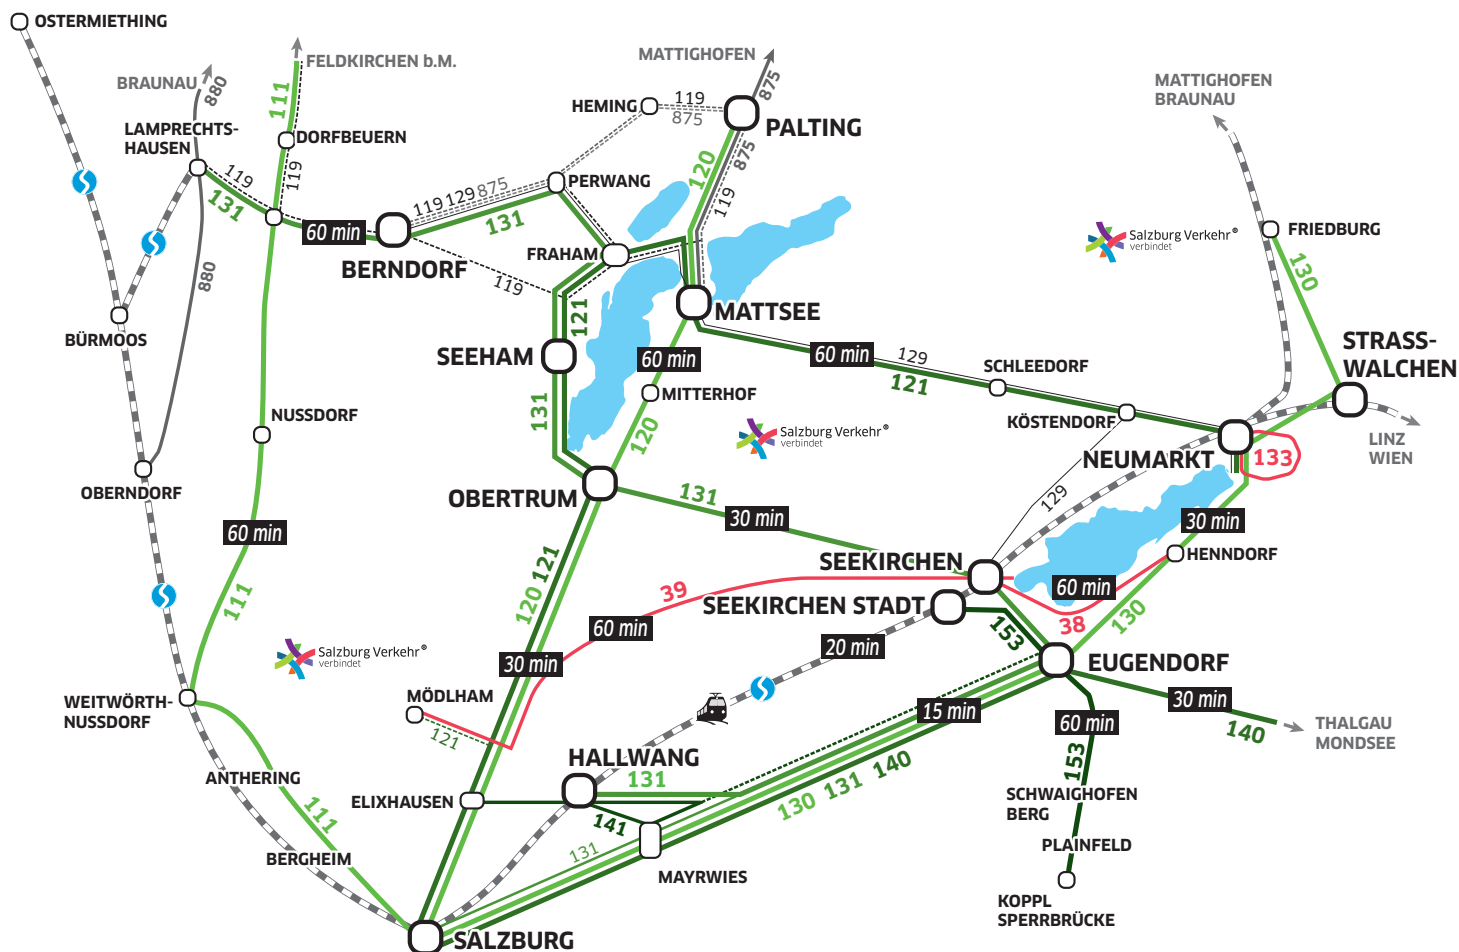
OSTERMIETHING
BRAUNAU 880
FELDKIRCHEN b.M.
111
LAMPRECHTSHAUSEN
DORFBEUERN
119
119
131
MATTIGHOFEN
HEMING 119 875
PALTING 875
119 129 875
PERWANG
120
875
119
60 min
BERNDORF
131
FRAHAM
119
MATTSEE
880
MATTIGHOFEN BRAUNAU
FRIEDBURG
Salzburg Verkehr® verbindet
130
STRASSWALCHEN
BÜRMOOS
SEEHAM
121
60 min
MITTERHOF
131
60 min 129
121
SCHLEEDORF
KÖSTENDORF
LINZ WIEN
NUSSDORF
120
Salzburg Verkehr® verbindet
NEUMARKT
133
OBERNDORF
OBERTRUM
131
30 min
129
30 min
60 min
HENNDORF
SEEKIRCHEN
111
39
60 min
SEEKIRCHEN STADT
38
130
153
20 min
60 min
Salzburg Verkehr® verbindet
120 121
30 min
EUGENDORF
WEITWÖRTH-NUSSDORF
MÖDLHAM
121
15 min
30 min
60 min
140
THALGAU MONDSEE
HALLWANG
131
ANTHERING
111
ELIXHAUSEN
141
130 131 140
153
SCHWAIGHOFEN BERG
PLAINFELD
BERGHEIM
131
MAYRWIES
KOPPL SPERRBRÜCKE
SALZBURG